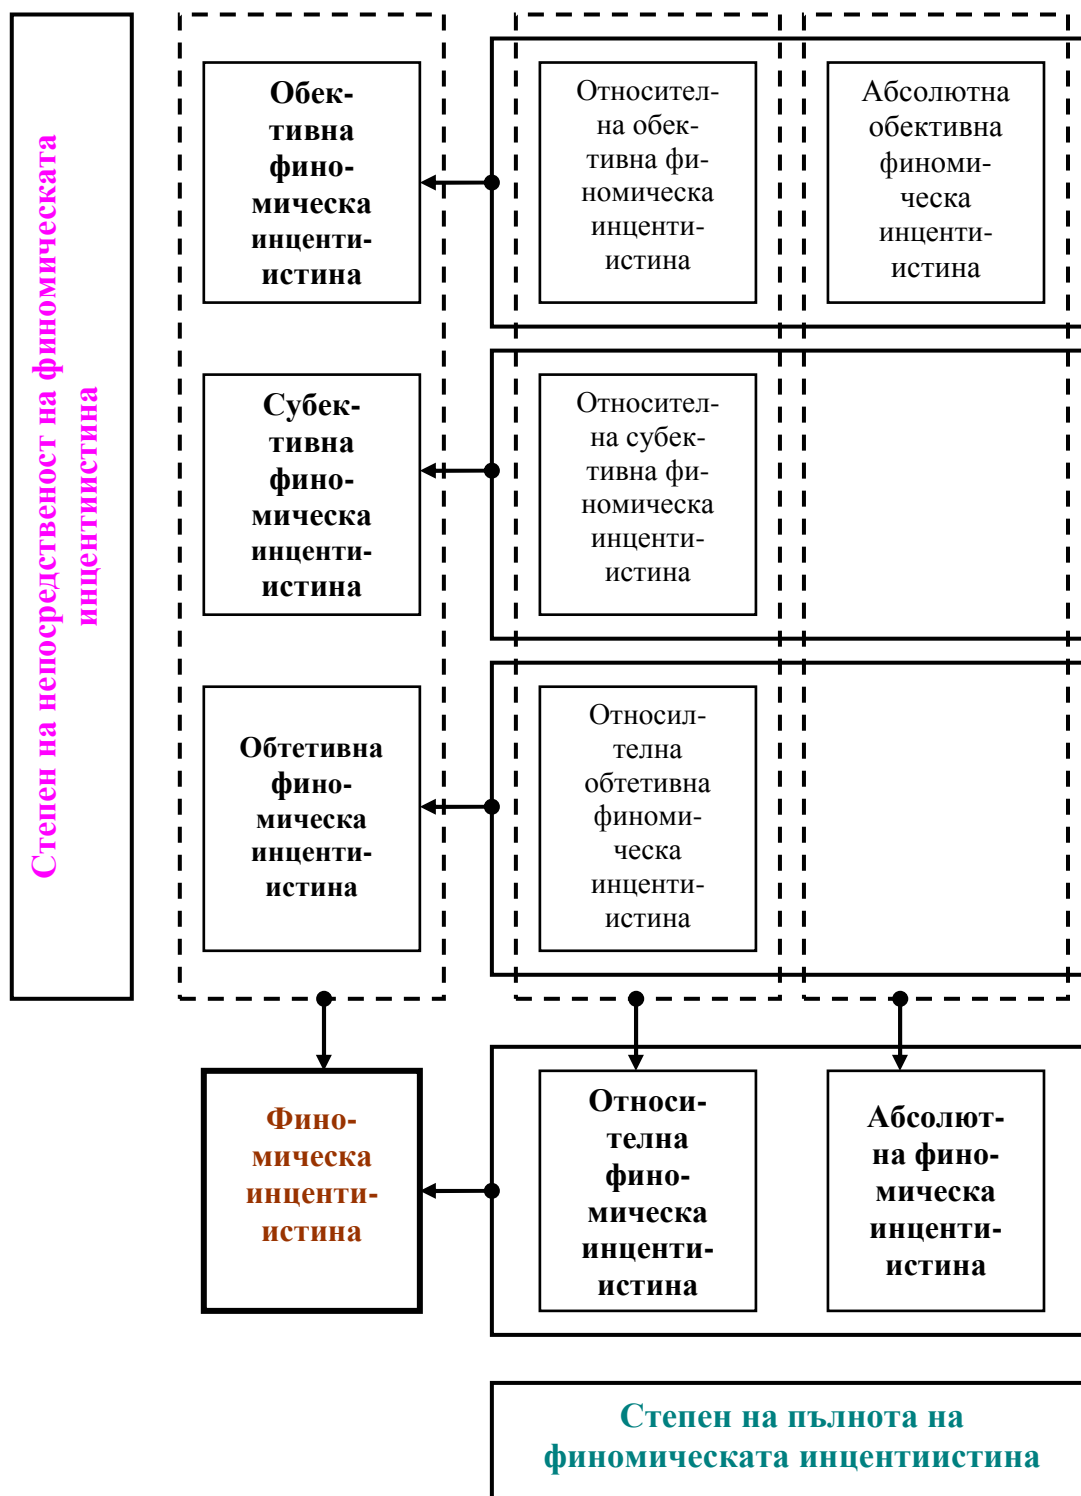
Степен на непосредственост на финомическата инцентиистина

Обективна финомическа инцентиистина

Относителна обективна финомическа инцентиистина

Абсолютна обективна финомическа инцентиистина

Субективна финомическа инцентиистина

Относителна субективна финомическа инцентиистина

Обтетивна финомическа инцентиистина

Относилтелна обтетивна финомическа инцентиистина

Финомическа инцентиистина

Относителна финомическа инцентиистина

Абсолютна финомическа инцентиистина

Степен на пълнота на финомическата инцентиистина